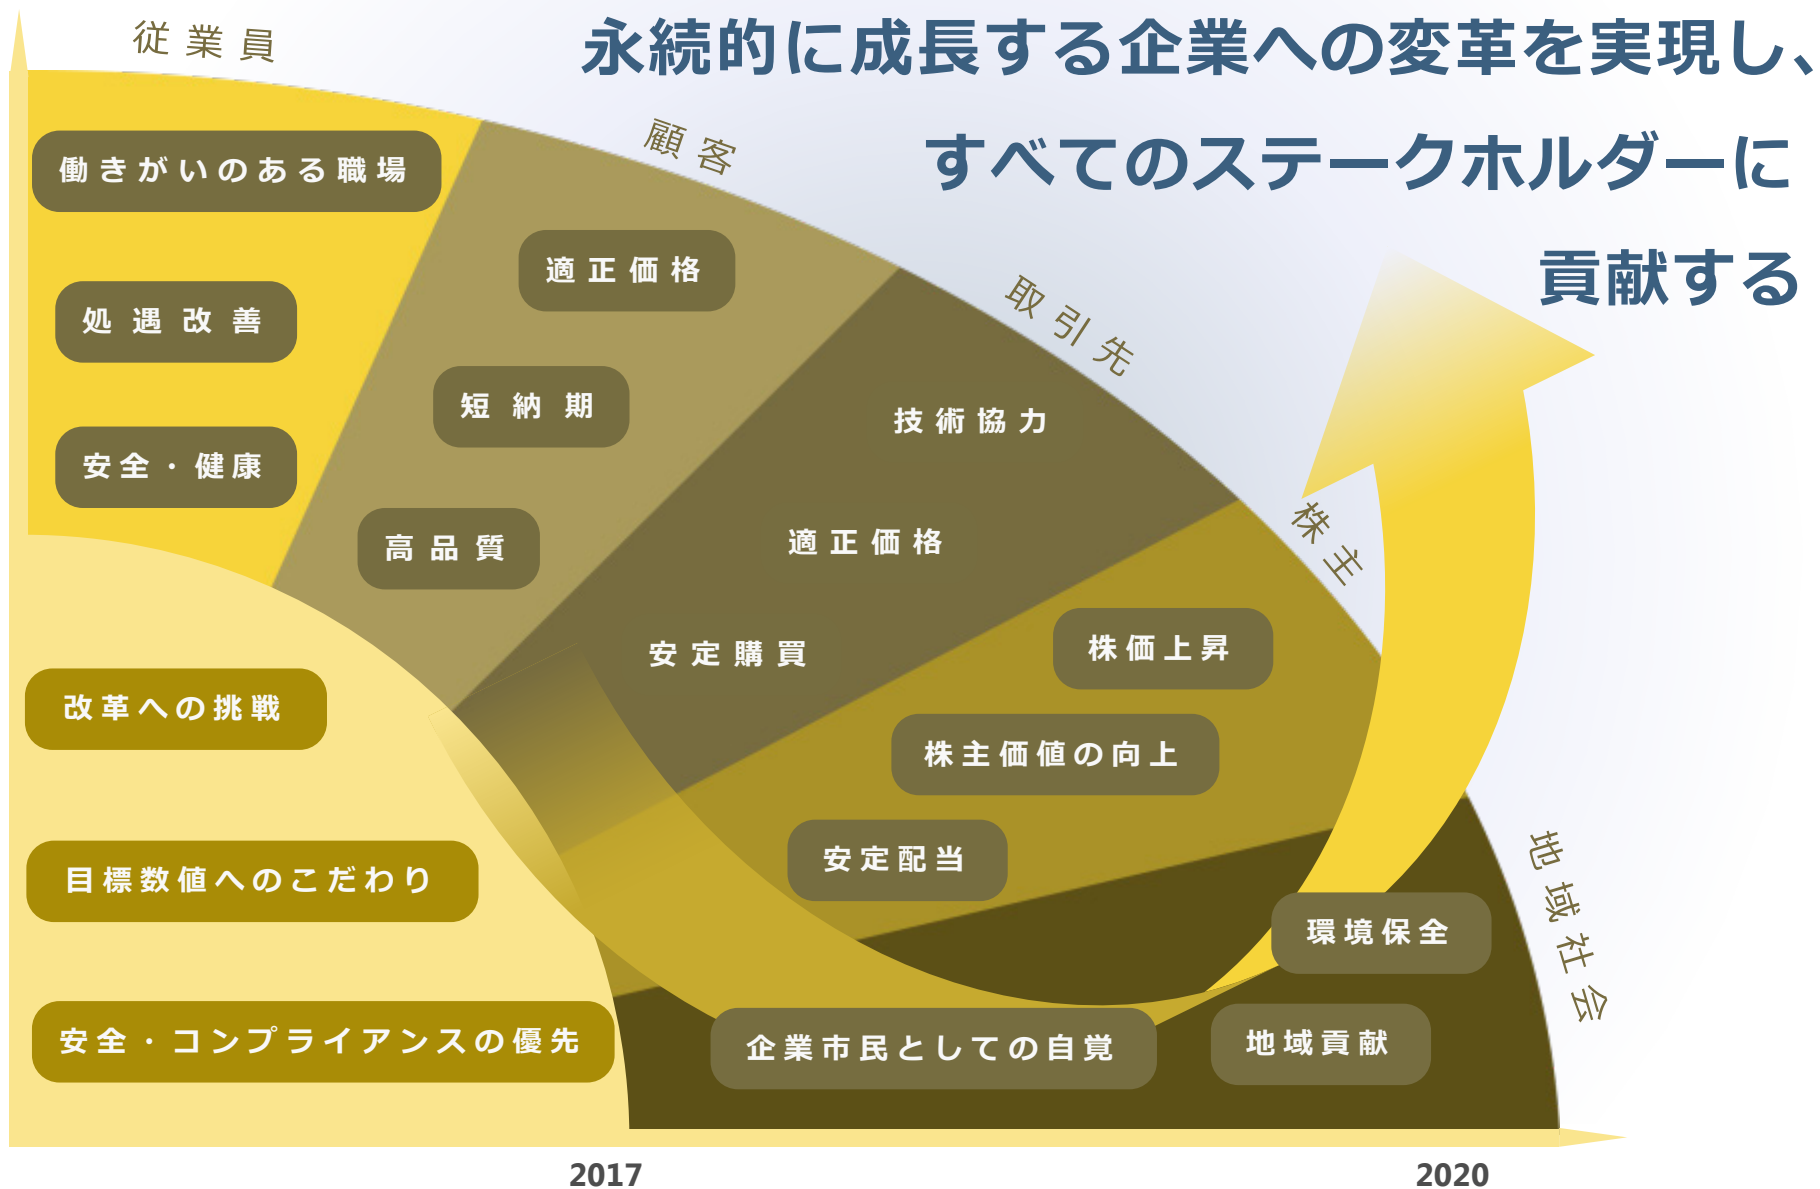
永続的に成長する企業への変革を実現し、
すべてのステークホルダーに
貢献する

従業員

働きがいのある職場

処遇改善

安全・健康

改革への挑戦

目標数値へのこだわり

安全・コンプライアンスの優先

顧客

適正価格

短納期

高品質

取引先

技術協力

適正価格

安定購買

株主

株価上昇

株主価値の向上

安定配当

地域社会

環境保全

企業市民としての自覚

地域貢献

2017

2020